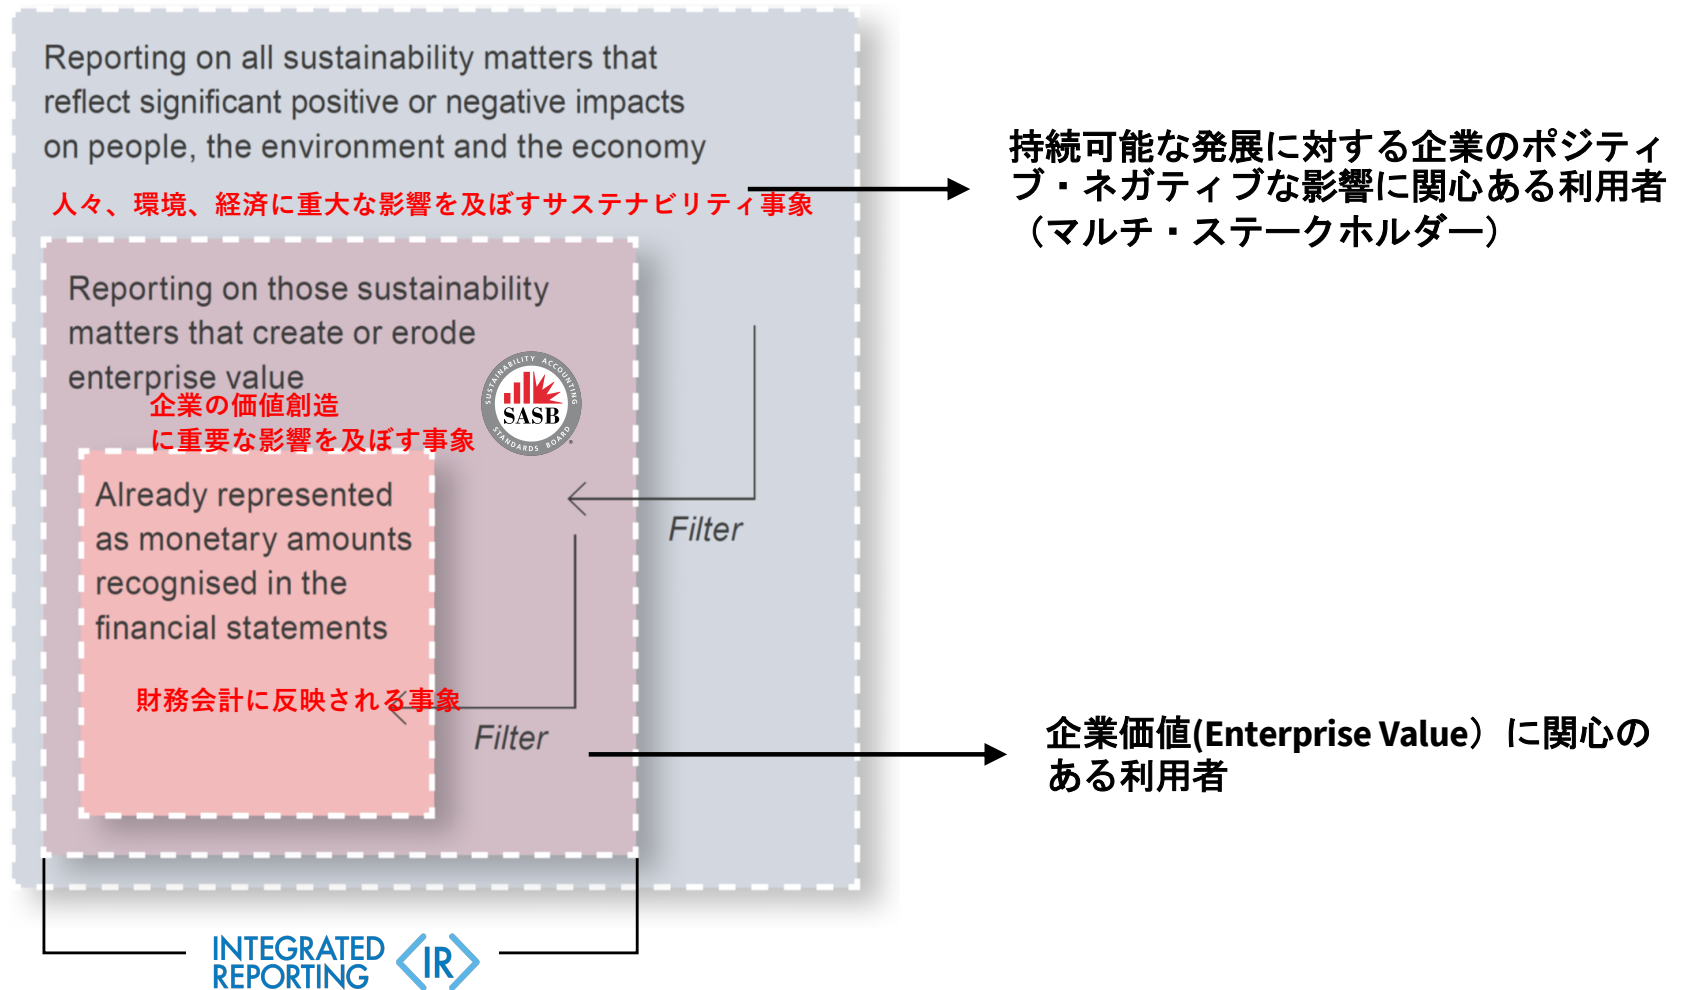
Reporting on all sustainability matters that reflect significant positive or negative impacts on people, the environment and the economy

人々、環境、経済に重大な影響を及ぼすサステナビリティ事象

持続可能な発展に対する企業のポジティブ・ネガティブな影響に関心ある利用者（マルチ・ステークホルダー）

Reporting on those sustainability matters that create or erode enterprise value

企業の価値創造に重要な影響を及ぼす事象

SUSTAINABILITY ACCOUNTING SASB STANDARDS BOARD

Already represented as monetary amounts recognised in the financial statements

財務会計に反映される事象

Filter

Filter

企業価値(Enterprise Value）に関心のある利用者

INTEGRATED REPORTING IR